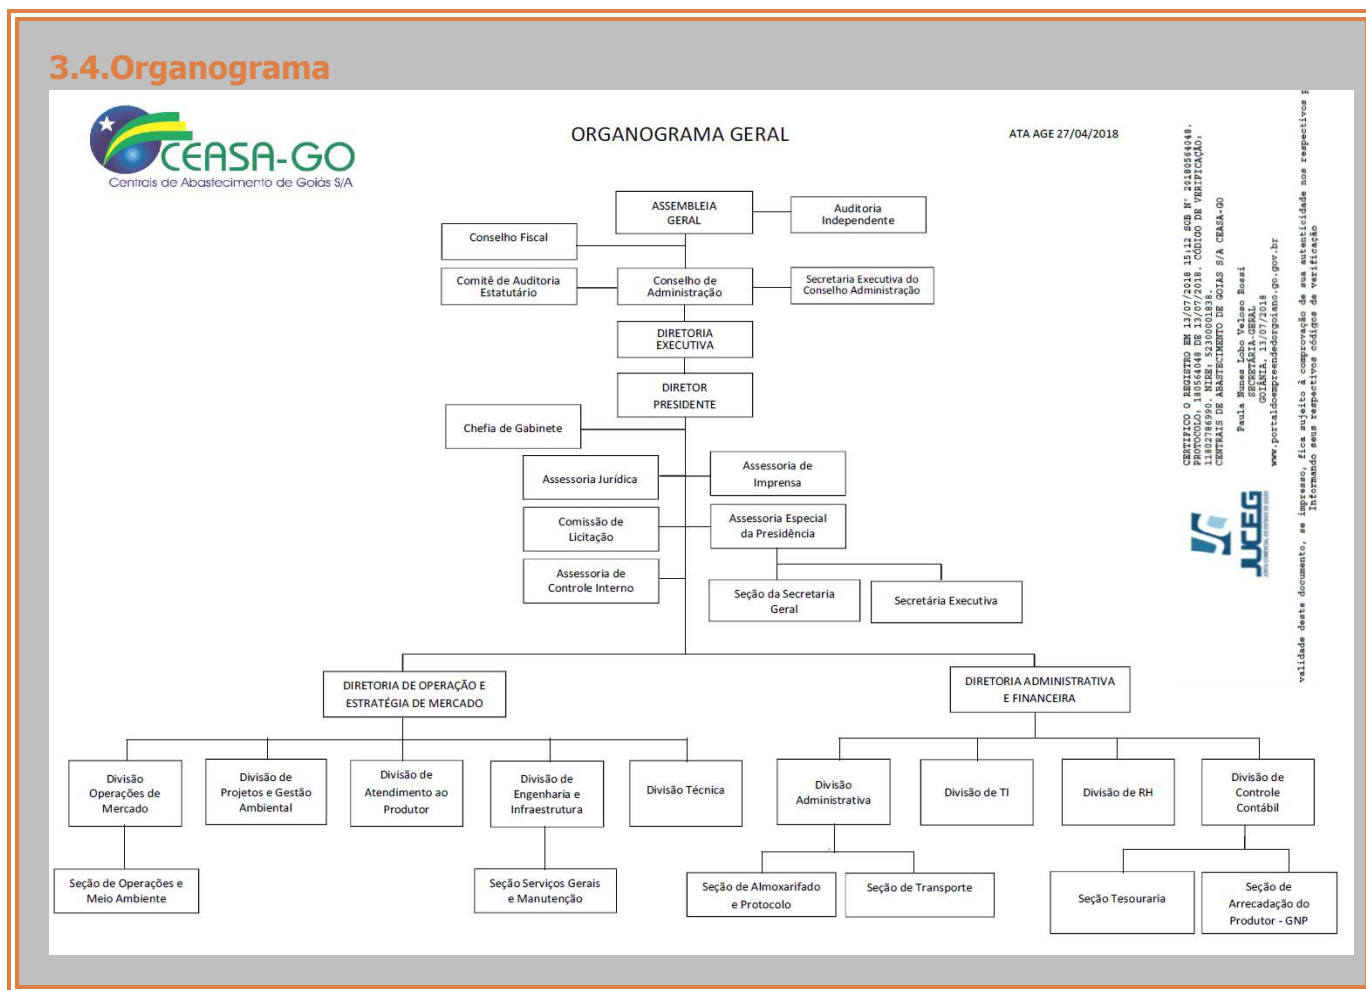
3.4.Organograma

CEASA-GO
Centrais de Abastecimento de Goiás S/A

ORGANOGRAMA GERAL

ATA AGE 27/04/2018

ASSEMBLEIA GERAL

Auditoria Independente

Conselho Fiscal

Comitê de Auditoria Estatutário

Conselho de Administração

Secretaria Executiva do Conselho Administração

DIRETORIA EXECUTIVA

DIRETOR PRESIDENTE

Chefia de Gabinete

Assessoria Jurídica

Assessoria de Imprensa

Comissão de Licitação

Assessoria Especial da Presidência

Assessoria de Controle Interno

Seção da Secretaria Geral

Secretária Executiva

DIRETORIA DE OPERAÇÃO E ESTRATÉGIA DE MERCADO

DIRETORIA ADMINISTRATIVA E FINANCEIRA

Divisão Operações de Mercado

Divisão de Projetos e Gestão Ambiental

Divisão de Atendimento ao Produtor

Divisão de Engenharia e Infraestrutura

Divisão Técnica

Divisão Administrativa

Divisão de TI

Divisão de RH

Divisão de Controle Contábil

Seção de Operações e Meio Ambiente

Seção Serviços Gerais e Manutenção

Seção de Almoxarifado e Protocolo

Seção de Transporte

Seção Tesouraria

Seção de Arrecadação do Produtor - GNP

CERTIFICO O REGISTRO EM 13/07/2018 15:12 SOB Nº 20180564048. PROTOCOLO: 180564048 DE 13/07/2018. CÓDIGO DE VERIFICAÇÃO: 11802786990. NIRE: 52300001838. CENTRAIS DE ABASTECIMENTO DE GOIAS S/A CEASA-GO
Paula Nunes Lobo Veloso Rossi
SECRETÁRIA-GERAL
GOIÂNIA, 13/07/2018
www.portaldoempreendedorgoiano.go.gov.br

JUCEG

validade deste documento, se impresso, fica sujeito à comprovação de sua autenticidade nos respectivos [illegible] informando seus respectivos códigos de verificação